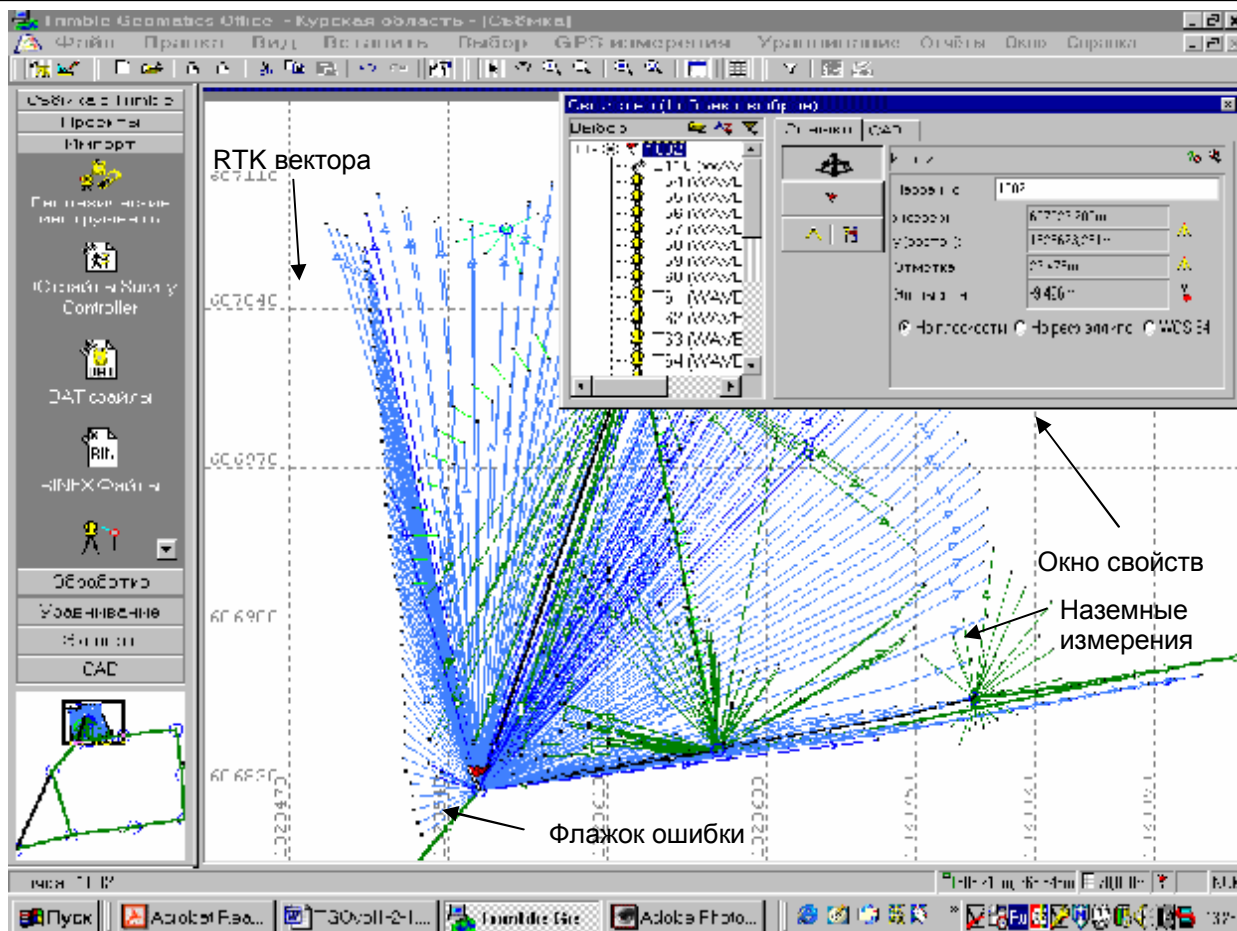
Trimble Geomatics Office - Курская область - [Съёмка]
Файл Правка Вид Вставить Выбор GPS измерения Уравнивание Отчёты Окно Справка
Съёмка Trimble
Проекты
Импорт
Геотехнические инструменты
Съёмка Survey Controller
DAT файлы
RINEX Файлы
Обработка
Уравнивание
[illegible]
CAD
RTK вектора
607110
607040
606970
606900
606830
Свойства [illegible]
Выбор
Отчёты
CAD
Пункт
Название 1002
Отметка
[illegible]
На плоскости На референц-эллипсоиде WGS-84
Окно свойств
Наземные измерения
Флажок ошибки
Пуск
Acrobat Rea...
TGOv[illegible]
Trimble Geo
Adobe Photo...